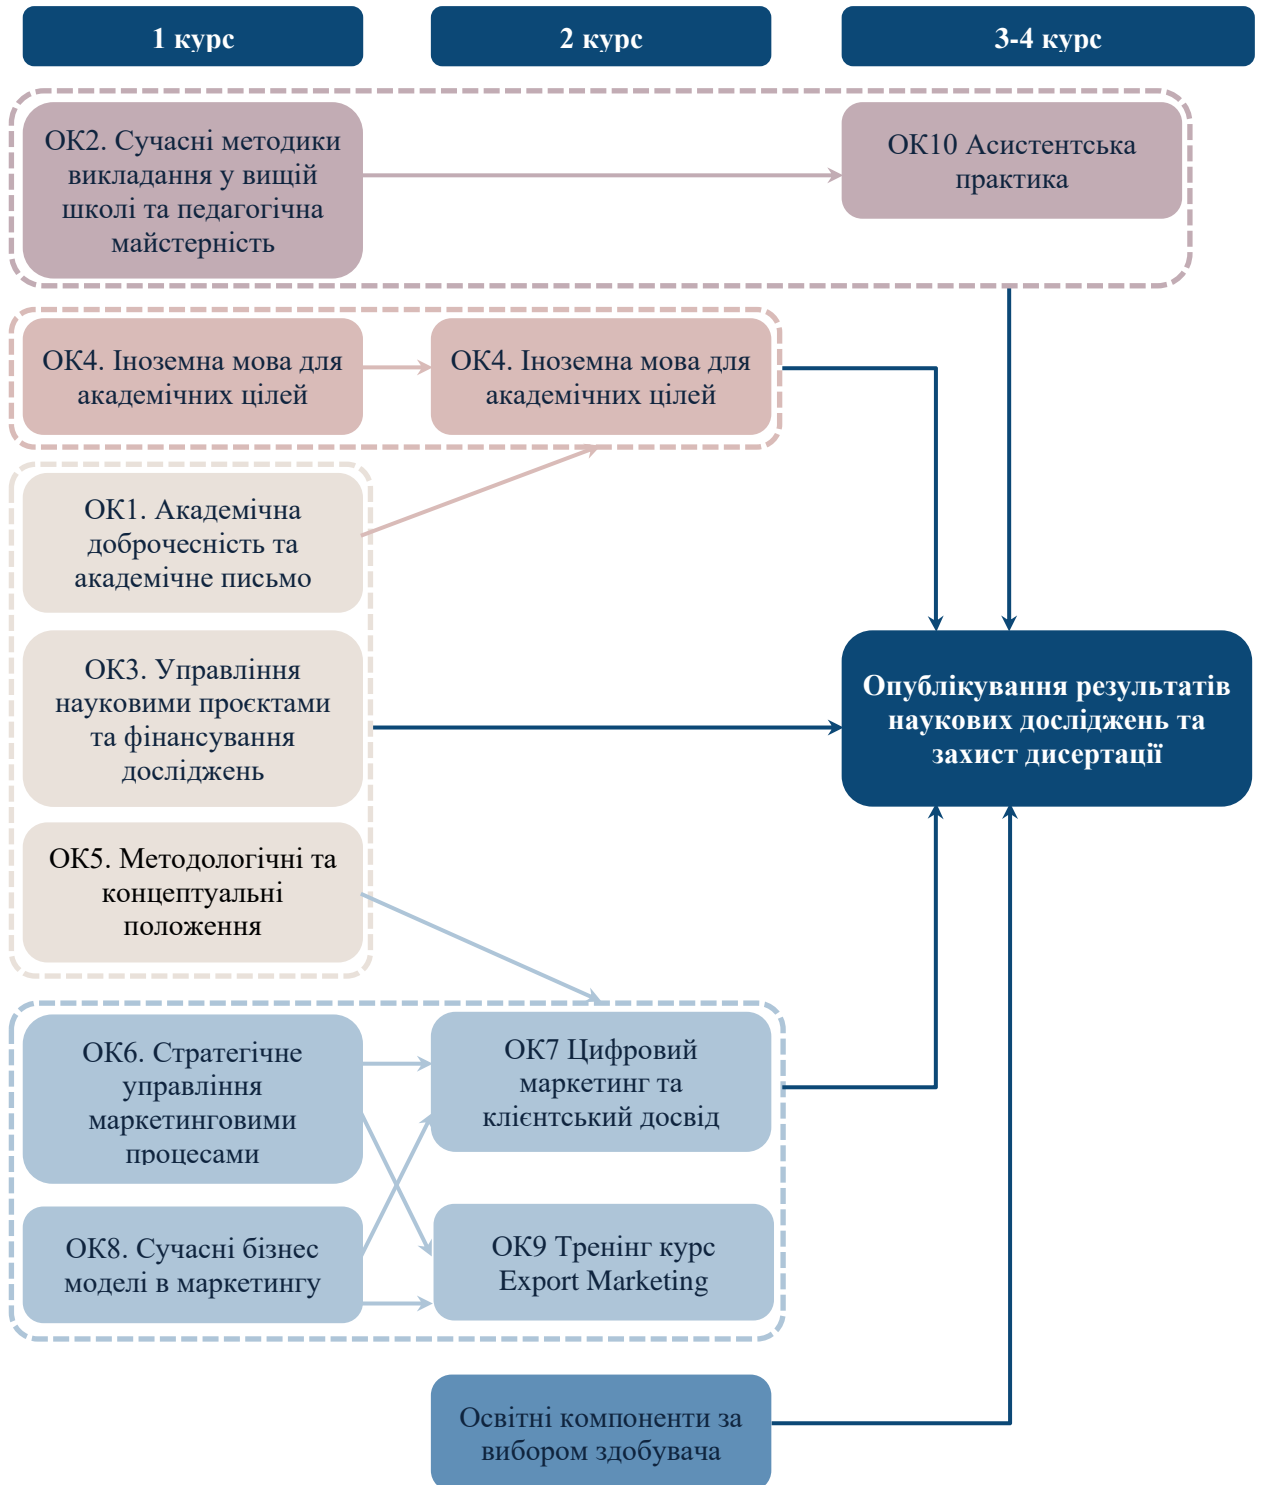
1 курс

2 курс

3-4 курс

ОК2. Сучасні методики викладання у вищій школі та педагогічна майстерність

ОК10 Асистентська практика

ОК4. Іноземна мова для академічних цілей

ОК4. Іноземна мова для академічних цілей

ОК1. Академічна доброчесність та академічне письмо

ОК3. Управління науковими проєктами та фінансування досліджень

Опублікування результатів наукових досліджень та захист дисертації

ОК5. Методологічні та концептуальні положення

ОК6. Стратегічне управління маркетинговими процесами

ОК7 Цифровий маркетинг та клієнтський досвід

ОК8. Сучасні бізнес моделі в маркетингу

ОК9 Тренінг курс Export Marketing

Освітні компоненти за вибором здобувача